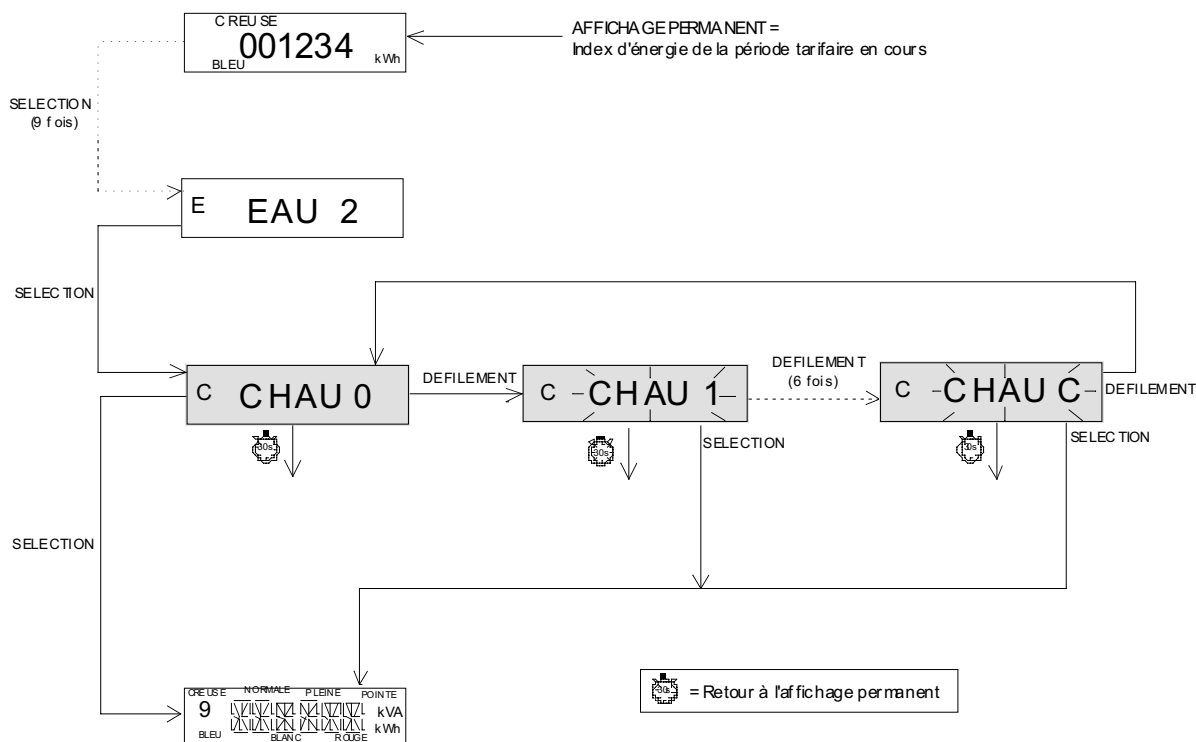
CREUSE
001234
BLEU
kWh

AFFICHAGE PERMANENT =
Index d'énergie de la période tarifaire en cours

SELECTION
(9 fois)

E EAU 2

SELECTION

C CHAU 0

DEFILEMENT

C CHAU 1

DEFILEMENT
(6 fois)

C CHAU C

DEFILEMENT

30s

30s

SELECTION

30s

SELECTION

SELECTION

CREUSE NORMALE PLEINE POINTE
9
kVA
kWh
BLEU BLANC ROUGE

30s = Retour à l'affichage permanent